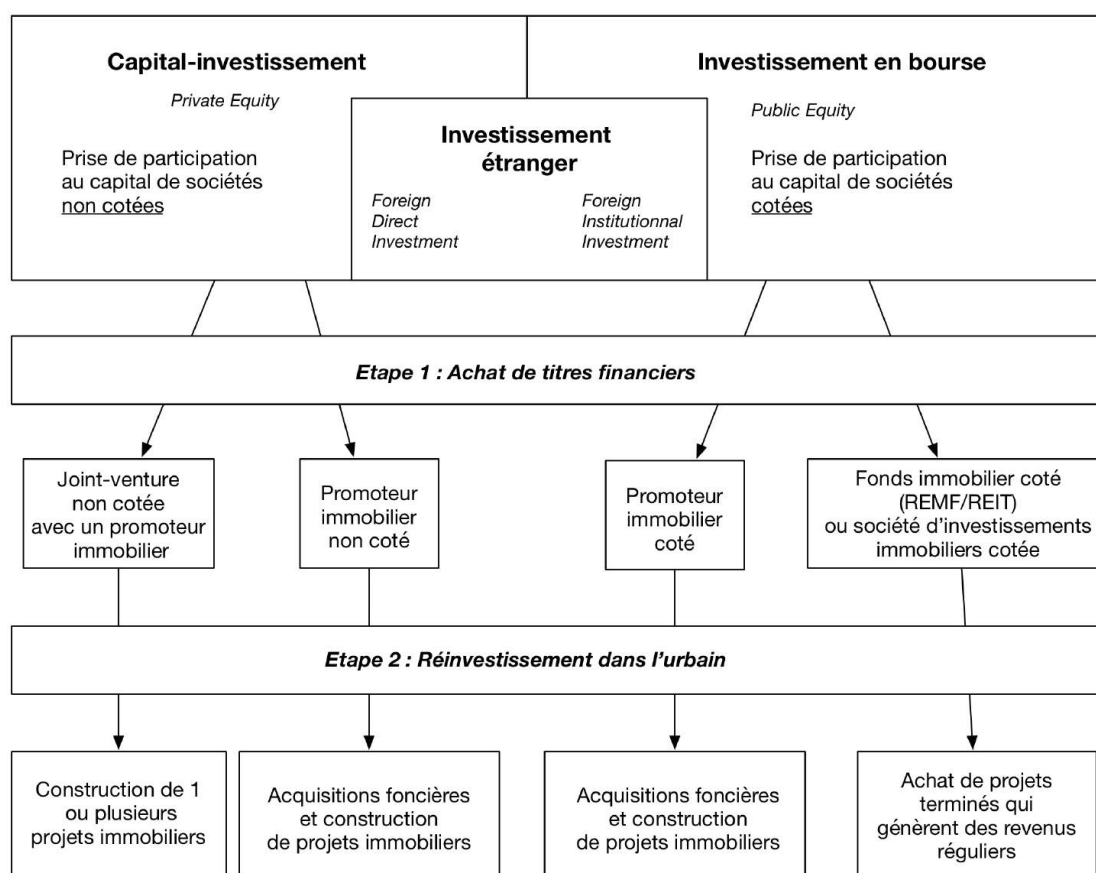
Capital-investissement

Private Equity

Prise de participation au capital de sociétés non cotées

Investissement étranger

Foreign Direct Investment

Foreign Institutionnal Investment

Investissement en bourse

Public Equity

Prise de participation au capital de sociétés cotées

Etape 1 : Achat de titres financiers

Joint-venture non cotée avec un promoteur immobilier

Promoteur immobilier non coté

Promoteur immobilier coté

Fonds immobilier coté (REMF/REIT) ou société d'investissements immobiliers cotée

Etape 2 : Réinvestissement dans l'urbain

Construction de 1 ou plusieurs projets immobiliers

Acquisitions foncières et construction de projets immobiliers

Acquisitions foncières et construction de projets immobiliers

Achat de projets terminés qui génèrent des revenus réguliers